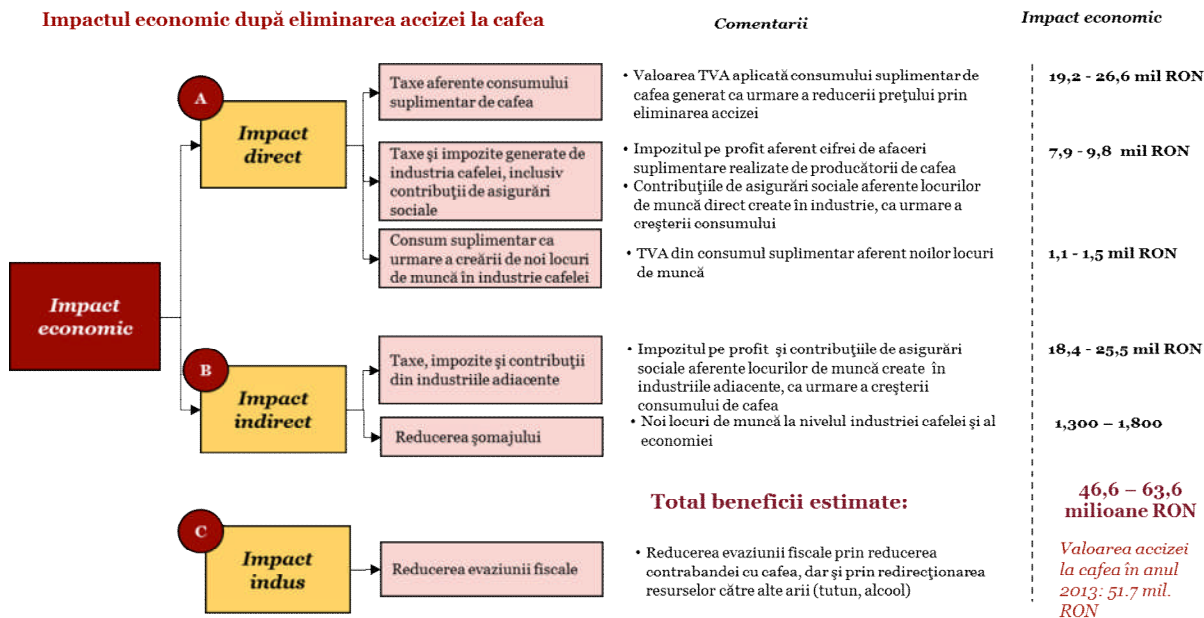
Impactul economic după eliminarea accizei la cafea

Comentarii

Impact economic

Impact economic

A

Impact direct

Taxe aferente consumului suplimentar de cafea

• Valoarea TVA aplicată consumului suplimentar de cafea generat ca urmare a reducerii preţului prin eliminarea accizei

19,2 - 26,6 mil RON

Taxe şi impozite generate de industria cafelei, inclusiv contribuţii de asigurări sociale

• Impozitul pe profit aferent cifrei de afaceri suplimentare realizate de producătorii de cafea
• Contribuţiile de asigurări sociale aferente locurilor de muncă direct create în industrie, ca urmare a creşterii consumului

7,9 - 9,8 mil RON

Consum suplimentar ca urmare a creării de noi locuri de muncă în industrie cafelei

• TVA din consumul suplimentar aferent noilor locuri de muncă

1,1 - 1,5 mil RON

B

Impact indirect

Taxe, impozite şi contribuţii din industriile adiacente

• Impozitul pe profit şi contribuţiile de asigurări sociale aferente locurilor de muncă create în industriile adiacente, ca urmare a creşterii consumului de cafea

18,4 - 25,5 mil RON

Reducerea şomajului

• Noi locuri de muncă la nivelul industriei cafelei şi al economiei

1,300 – 1,800

Total beneficii estimate:

46,6 – 63,6 milioane RON

C

Impact indus

Reducerea evaziunii fiscale

• Reducerea evaziunii fiscale prin reducerea contrabandei cu cafea, dar şi prin redirecţionarea resurselor către alte arii (tutun, alcool)

Valoarea accizei la cafea în anul 2013: 51.7 mil. RON